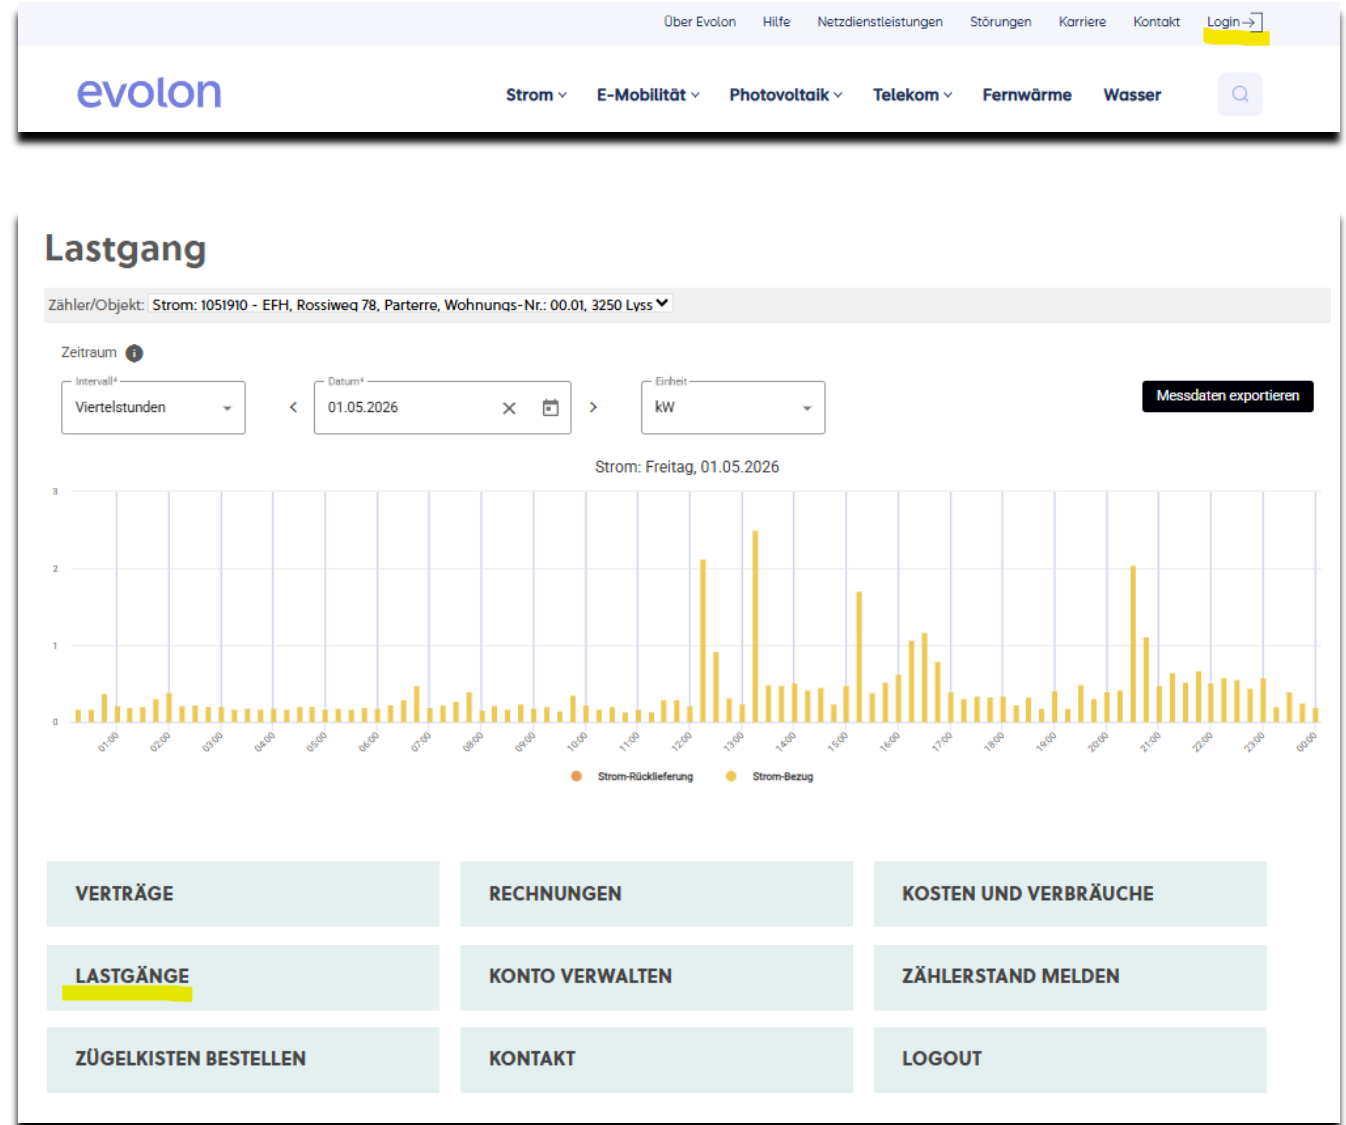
Über Evolon Hilfe Netzdienstleistungen Störungen Karriere Kontakt Login

evolon

Strom E-Mobilität Photovoltaik Telekom Fernwärme Wasser

Lastgang

Zähler/Objekt: Strom: 1051910 - EFH, Rossiweg 78, Parterre, Wohnungs-Nr.: 00.01, 3250 Lyss

Zeitraum

Intervall*
Viertelstunden

Datum*
01.05.2026

Einheit
kW

Messdaten exportieren

Strom: Freitag, 01.05.2026

3
2
1
0

01:00 02:00 03:00 04:00 05:00 06:00 07:00 08:00 09:00 10:00 11:00 12:00 13:00 14:00 15:00 16:00 17:00 18:00 19:00 20:00 21:00 22:00 23:00 00:00

Strom-Rücklieferung Strom-Bezug

VERTRÄGE
RECHNUNGEN
KOSTEN UND VERBRÄUCHE
LASTGÄNGE
KONTO VERWALTEN
ZÄHLERSTAND MELDEN
ZÜGELKISTEN BESTELLEN
KONTAKT
LOGOUT